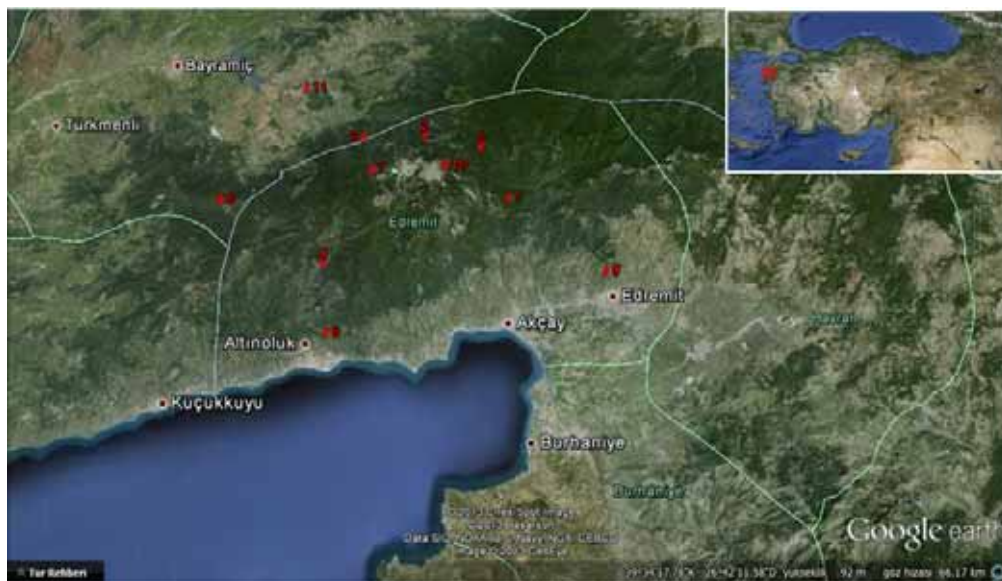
Bayramiç
#11
Turkmenli
#4
#6
#3
#7
#8/10
#1
#9
Edremit
#2
#5
Edremit
Akçay
#8
Altınoluk
Küçükkuyu
Burhaniye
Burhaniye
Havran
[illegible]
Data SIO, NOAA, U.S. Navy, NGA, GEBCO
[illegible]
Google earth
Tur Rehberi
39°35'17.78"K 26°42'11.58"D yükseklik 92 m göz hizası 66.17 km